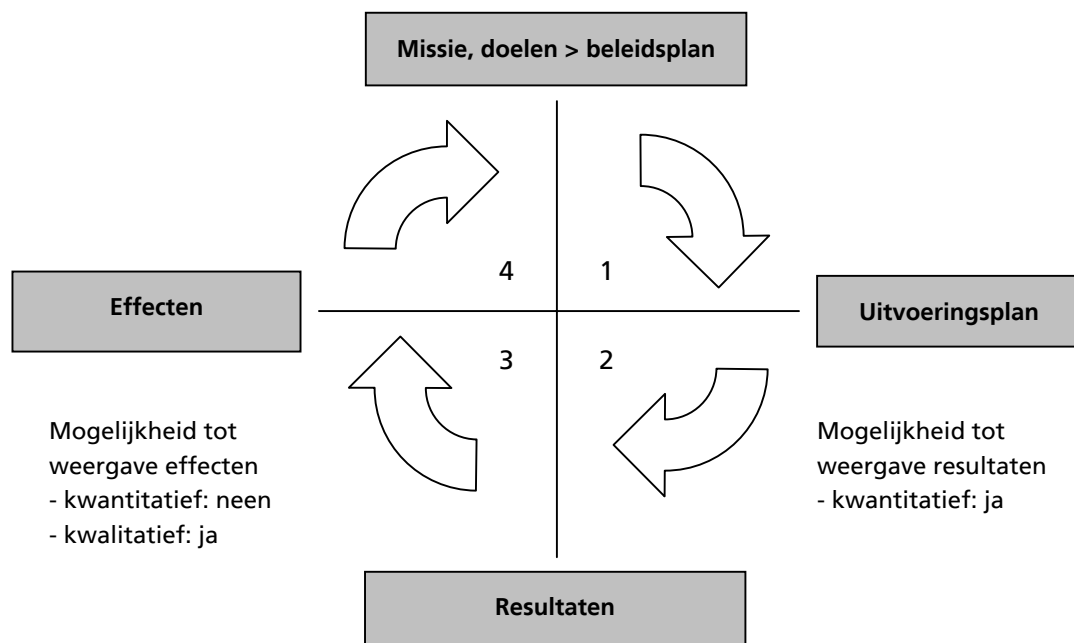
Missie, doelen > beleidsplan

4
1

Effecten

Uitvoeringsplan

3
2

Mogelijkheid tot weergave effecten
- kwantitatief: neen
- kwalitatief: ja

Mogelijkheid tot weergave resultaten
- kwantitatief: ja

Resultaten